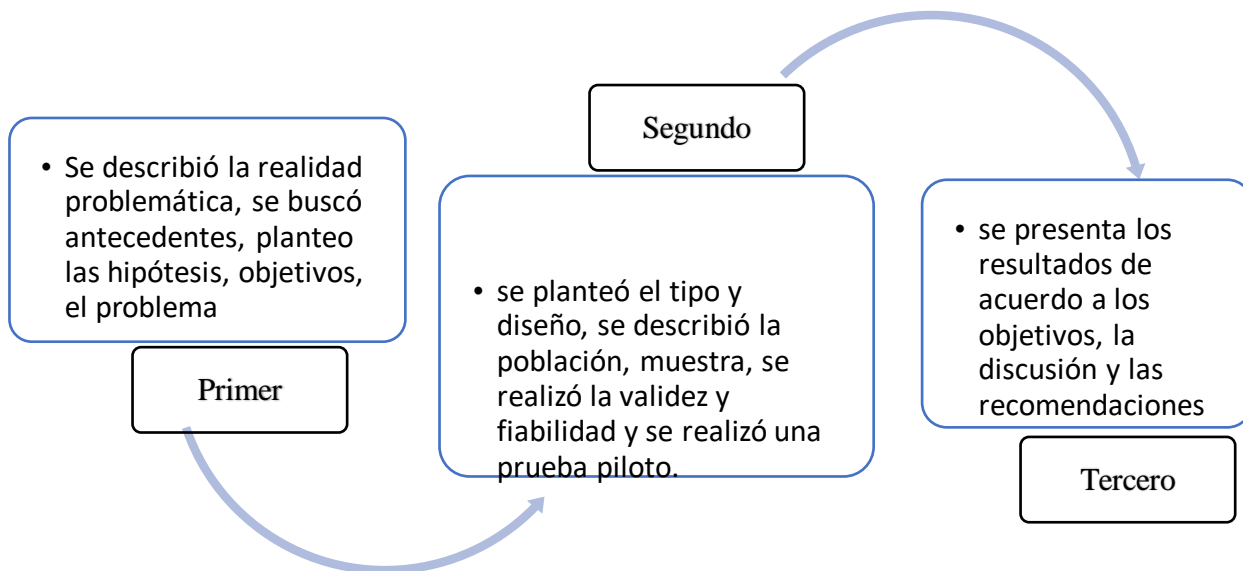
• Se describió la realidad problemática, se buscó antecedentes, planteo las hipótesis, objetivos, el problema

Primer

Segundo

• se planteó el tipo y diseño, se describió la población, muestra, se realizó la validez y fiabilidad y se realizó una prueba piloto.

• se presenta los resultados de acuerdo a los objetivos, la discusión y las recomendaciones

Tercero